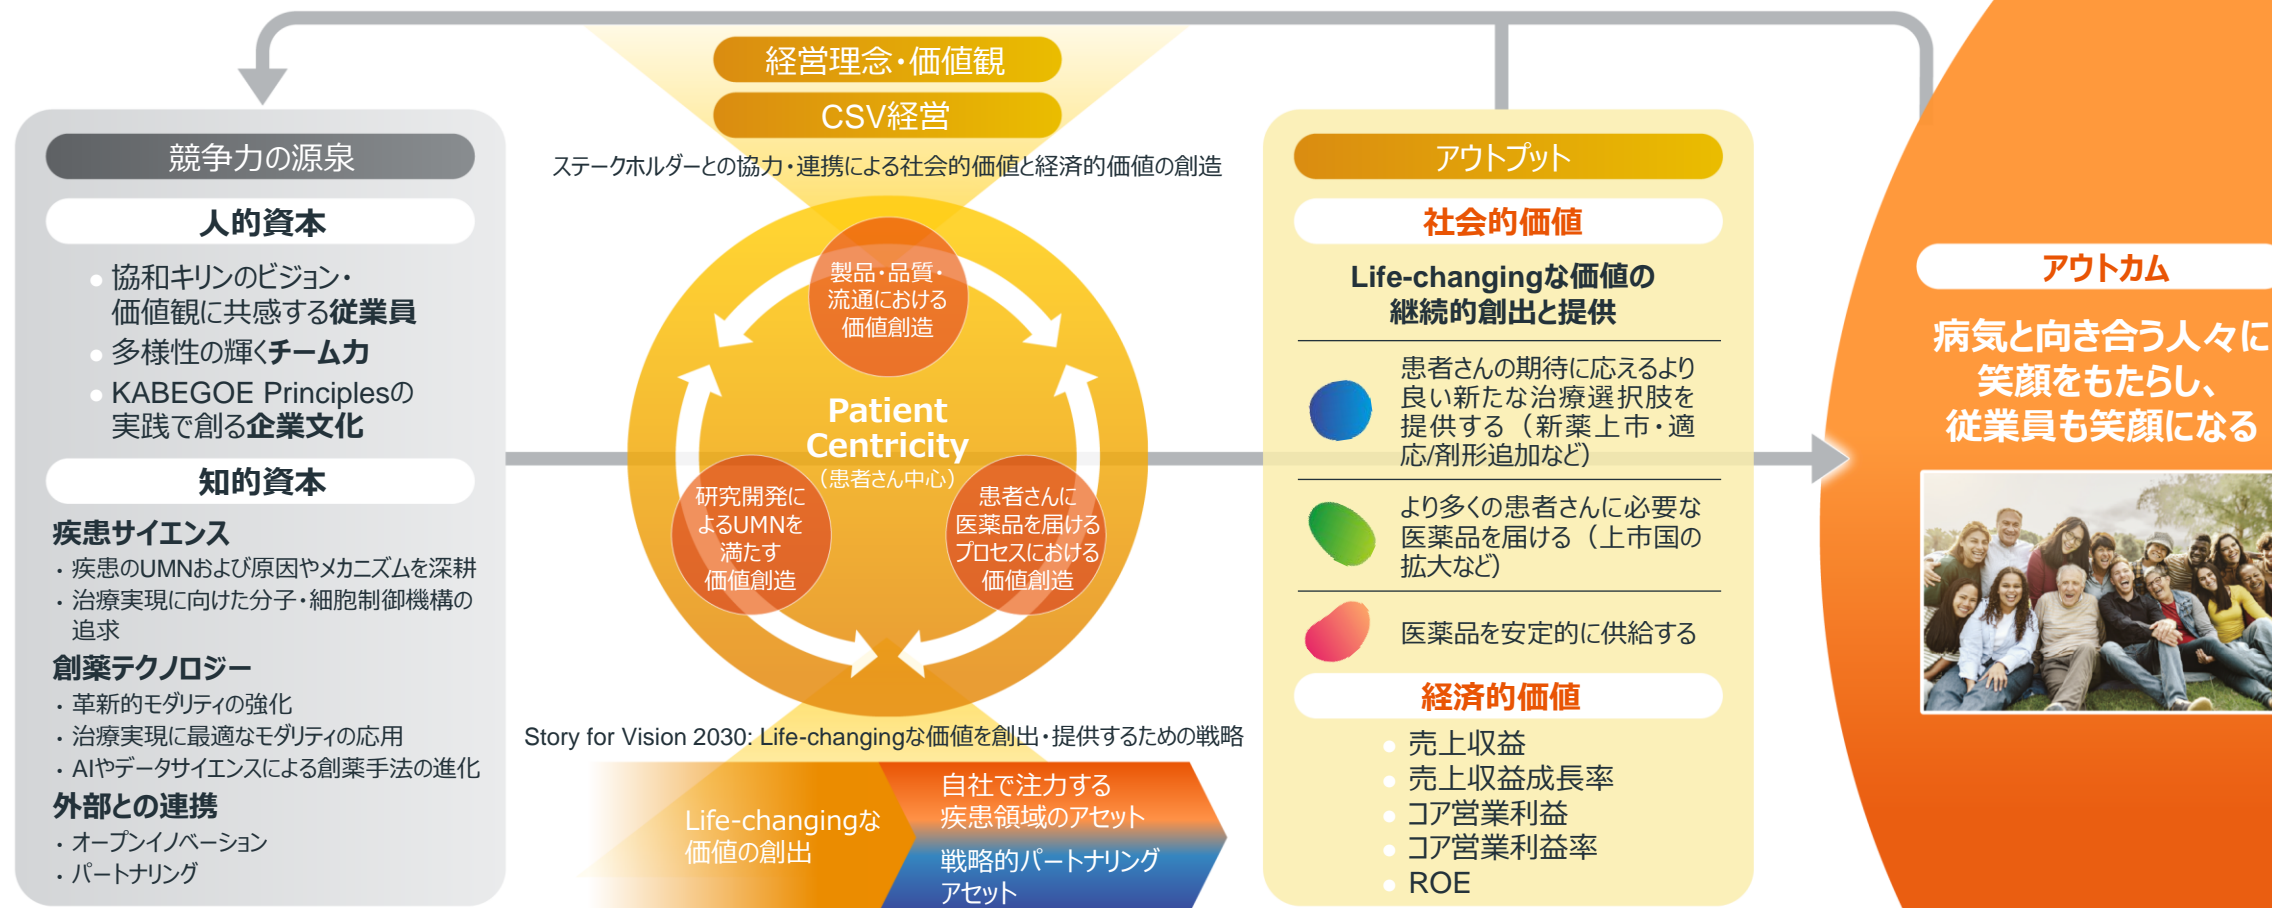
経営理念・価値観
CSV経営
ステークホルダーとの協力・連携による社会的価値と経済的価値の創造

競争力の源泉
人的資本
協和キリンのビジョン・価値観に共感する従業員
多様性の輝くチーム力
KABEGOE Principlesの実践で創る企業文化
知的資本
疾患サイエンス
・疾患のUMNおよび原因やメカニズムを深耕
・治療実現に向けた分子・細胞制御機構の追求
創薬テクノロジー
・革新的モダリティの強化
・治療実現に最適なモダリティの応用
・AIやデータサイエンスによる創薬手法の進化
外部との連携
・オープンイノベーション
・パートナリング

製品・品質・流通における価値創造
Patient Centricity
（患者さん中心）
研究開発によるUMNを満たす価値創造
患者さんに医薬品を届けるプロセスにおける価値創造

Story for Vision 2030: Life-changingな価値を創出・提供するための戦略
Life-changingな価値の創出
自社で注力する疾患領域のアセット
戦略的パートナリングアセット

アウトプット
社会的価値
Life-changingな価値の継続的創出と提供
患者さんの期待に応えるより良い新たな治療選択肢を提供する（新薬上市・適応/剤形追加など）
より多くの患者さんに必要な医薬品を届ける（上市国の拡大など）
医薬品を安定的に供給する
経済的価値
売上収益
売上収益成長率
コア営業利益
コア営業利益率
ROE

アウトカム
病気と向き合う人々に笑顔をもたらし、従業員も笑顔になる